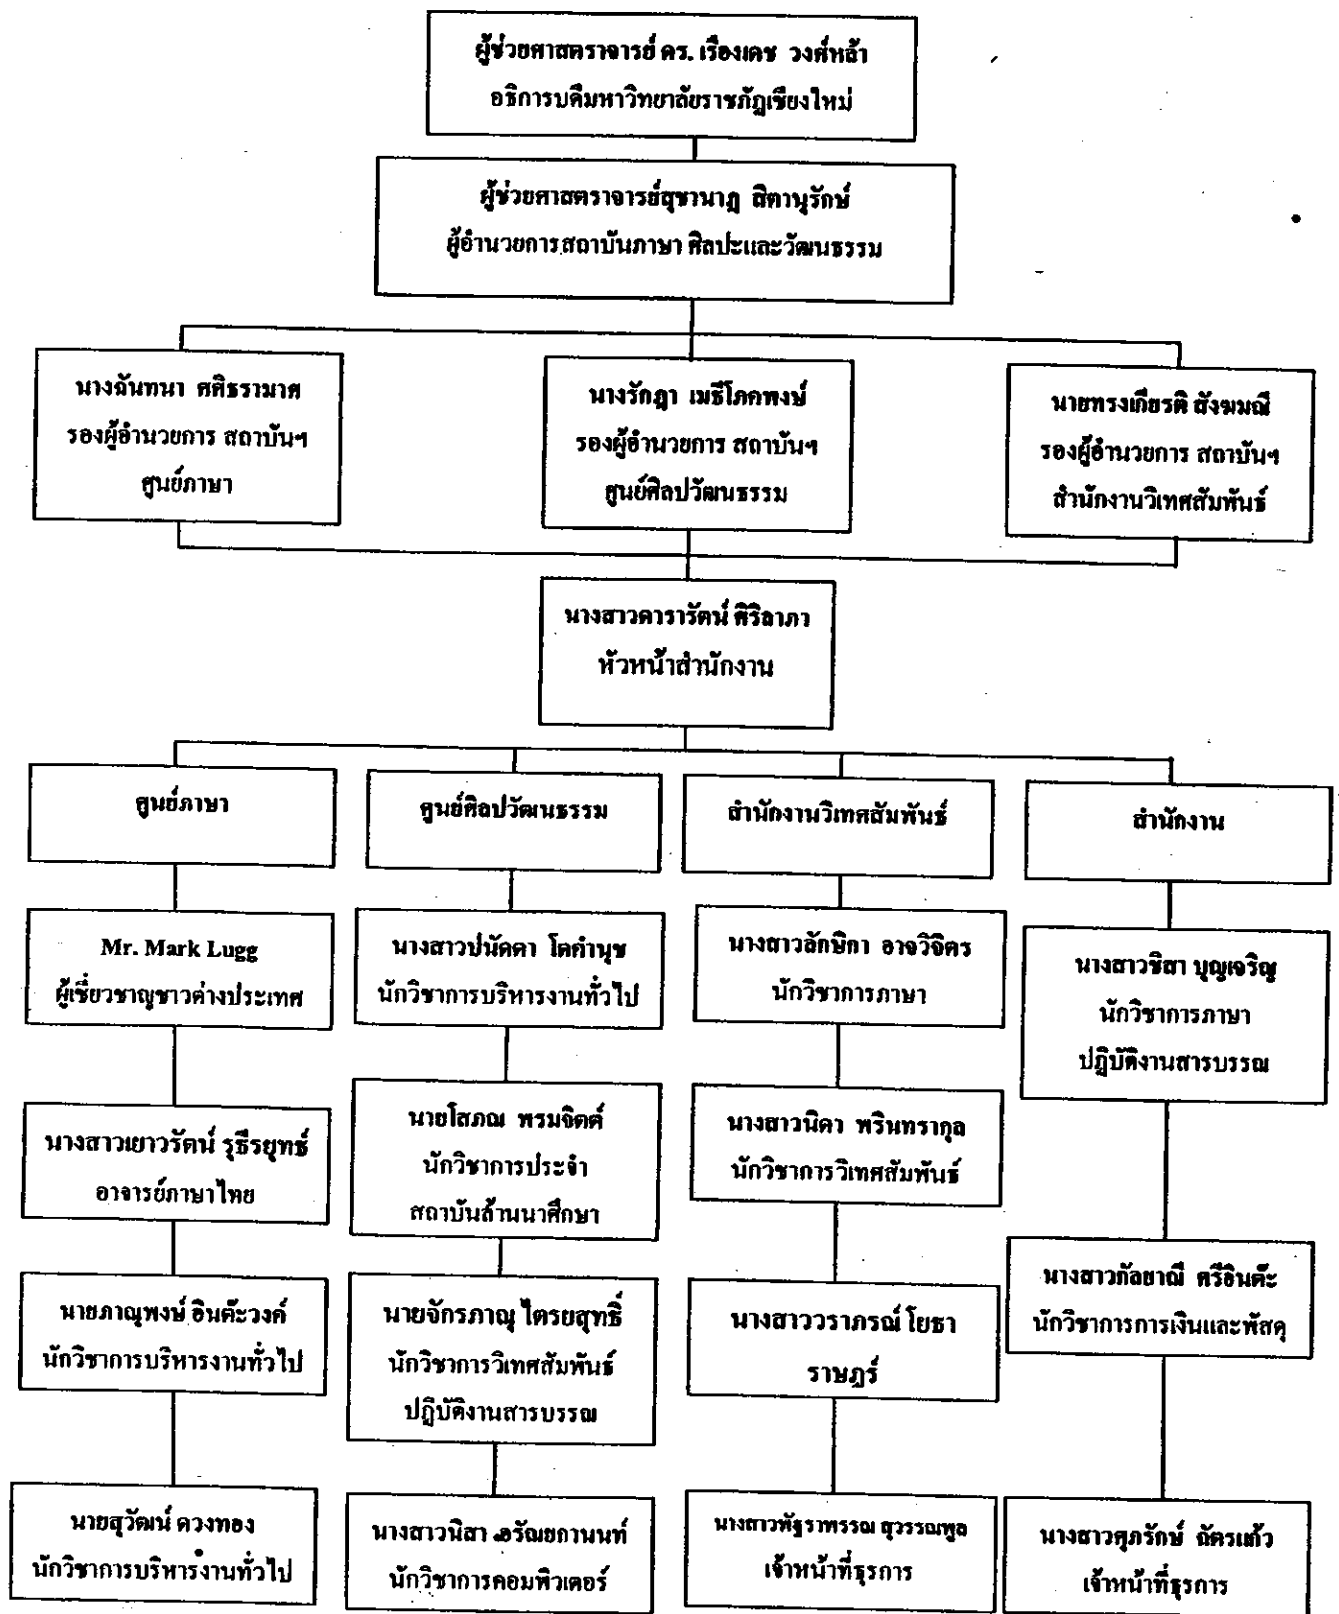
ผู้ช่วยศาสตราจารย์ ดร. เรืองเดช วงศ์หล้า
อธิการบดีมหาวิทยาลัยราชภัฏเชียงใหม่

ผู้ช่วยศาสตราจารย์ชุษาณาฎ สิตานุรักษ์
ผู้อำนวยการสถาบันภาษา ศิลปะและวัฒนธรรม

นางฉันทนา ศศิธรามาศ
รองผู้อำนวยการ สถาบันฯ
ศูนย์ภาษา

นางรักฎา เมธีโภคพงษ์
รองผู้อำนวยการ สถาบันฯ
ศูนย์ศิลปวัฒนธรรม

นายทรงเกียรติ สังขมณี
รองผู้อำนวยการ สถาบันฯ
สำนักงานวิเทศสัมพันธ์

นางสาวดารารัตน์ ศิริอาภา
หัวหน้าสำนักงาน

ศูนย์ภาษา

Mr. Mark Lugg
ผู้เชี่ยวชาญชาวต่างประเทศ

นางสาวเยาวรัตน์ รุธิรยุทธ์
อาจารย์ภาษาไทย

นายภาณุพงษ์ อินต๊ะวงค์
นักวิชาการบริหารงานทั่วไป

นายสุวัฒน์ ดวงทอง
นักวิชาการบริหารงานทั่วไป

ศูนย์ศิลปวัฒนธรรม

นางสาวนันดา โตคำนุช
นักวิชาการบริหารงานทั่วไป

นายโสภณ พรมจิตต์
นักวิชาการประจำ
สถาบันล้านนาศึกษา

นายจักรภาณุ ไตรยสุทธิ์
นักวิชาการวิเทศสัมพันธ์
ปฏิบัติงานสารบรรณ

นางสาวนิสา หิรัญยกานนท์
นักวิชาการคอมพิวเตอร์

สำนักงานวิเทศสัมพันธ์

นางสาวลักษิกา อาจวิจิตร
นักวิชาการภาษา

นางสาวนิดา พรินทรากุล
นักวิชาการวิเทศสัมพันธ์

นางสาววราภรณ์ โยธา
ราษฎร์

นางสาวพัฐราพรรณ สุวรรณพูล
เจ้าหน้าที่ธุรการ

สำนักงาน

นางสาวชิสา บุญเจริญ
นักวิชาการภาษา
ปฏิบัติงานสารบรรณ

นางสาวกัลยาณี ศรีอินต๊ะ
นักวิชาการการเงินและพัสดุ

นางสาวศุภรักษ์ ฉัตรแก้ว
เจ้าหน้าที่ธุรการ